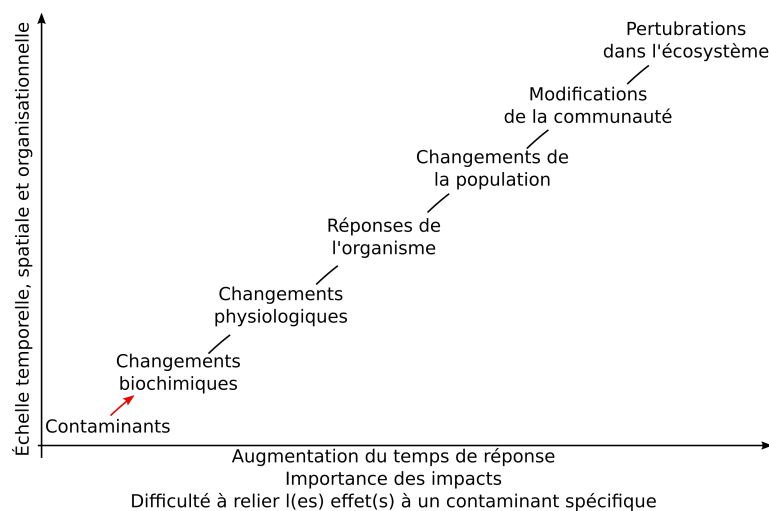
Échelle temporelle, spatiale et organisationnelle

Pertubrations dans l'écosystème

Modifications de la communauté

Changements de la population

Réponses de l'organisme

Changements physiologiques

Changements biochimiques

Contaminants

Augmentation du temps de réponse
Importance des impacts
Difficulté à relier l(es) effet(s) à un contaminant spécifique